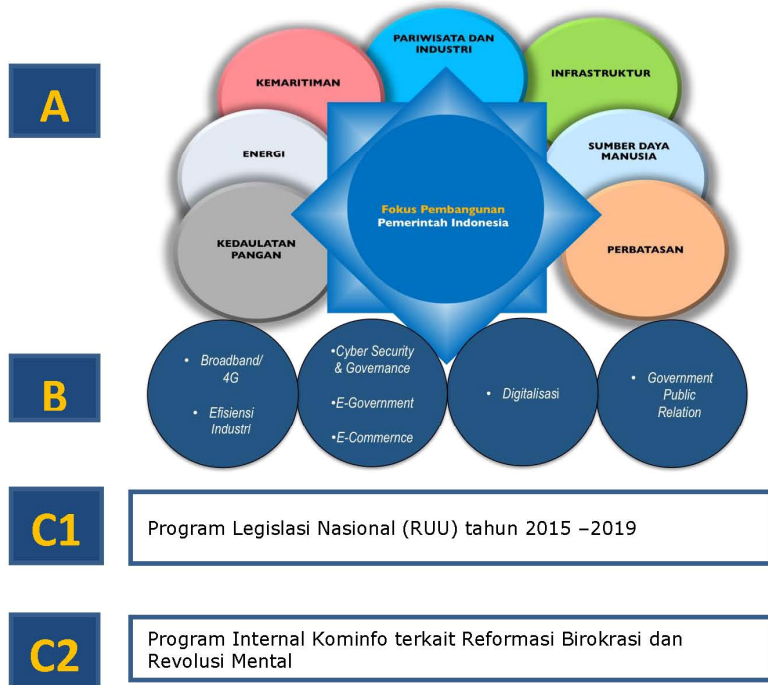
A

KEMARITIMAN

PARIWISATA DAN INDUSTRI

INFRASTRUKTUR

ENERGI

SUMBER DAYA MANUSIA

Fokus Pembangunan
Pemerintah Indonesia

KEDAULATAN PANGAN

PERBATASAN

B

• Broadband/ 4G

• Efisiensi Industri

•Cyber Security & Governance

•E-Government

•E-Commernce

• Digitalisasi

• Government Public Relation

C1

Program Legislasi Nasional (RUU) tahun 2015 –2019

C2

Program Internal Kominfo terkait Reformasi Birokrasi dan Revolusi Mental